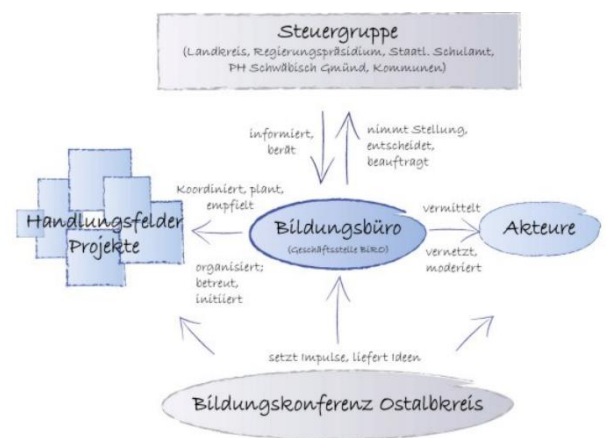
Steuergruppe
(Landkreis, Regierungspräsidium, Staatl. Schulamt, PH Schwäbisch Gmünd, Kommunen)

informiert, berät

nimmt Stellung, entscheidet, beauftragt

Handlungsfelder
Projekte

Koordiniert, plant, empfielt

Bildungsbüro
(Geschäftsstelle BüRO)

vermittelt

Akteure

vernetzt, moderiert

organisiert; betreut, initiiert

setzt Impulse, liefert Ideen

Bildungskonferenz Ostalbkreis